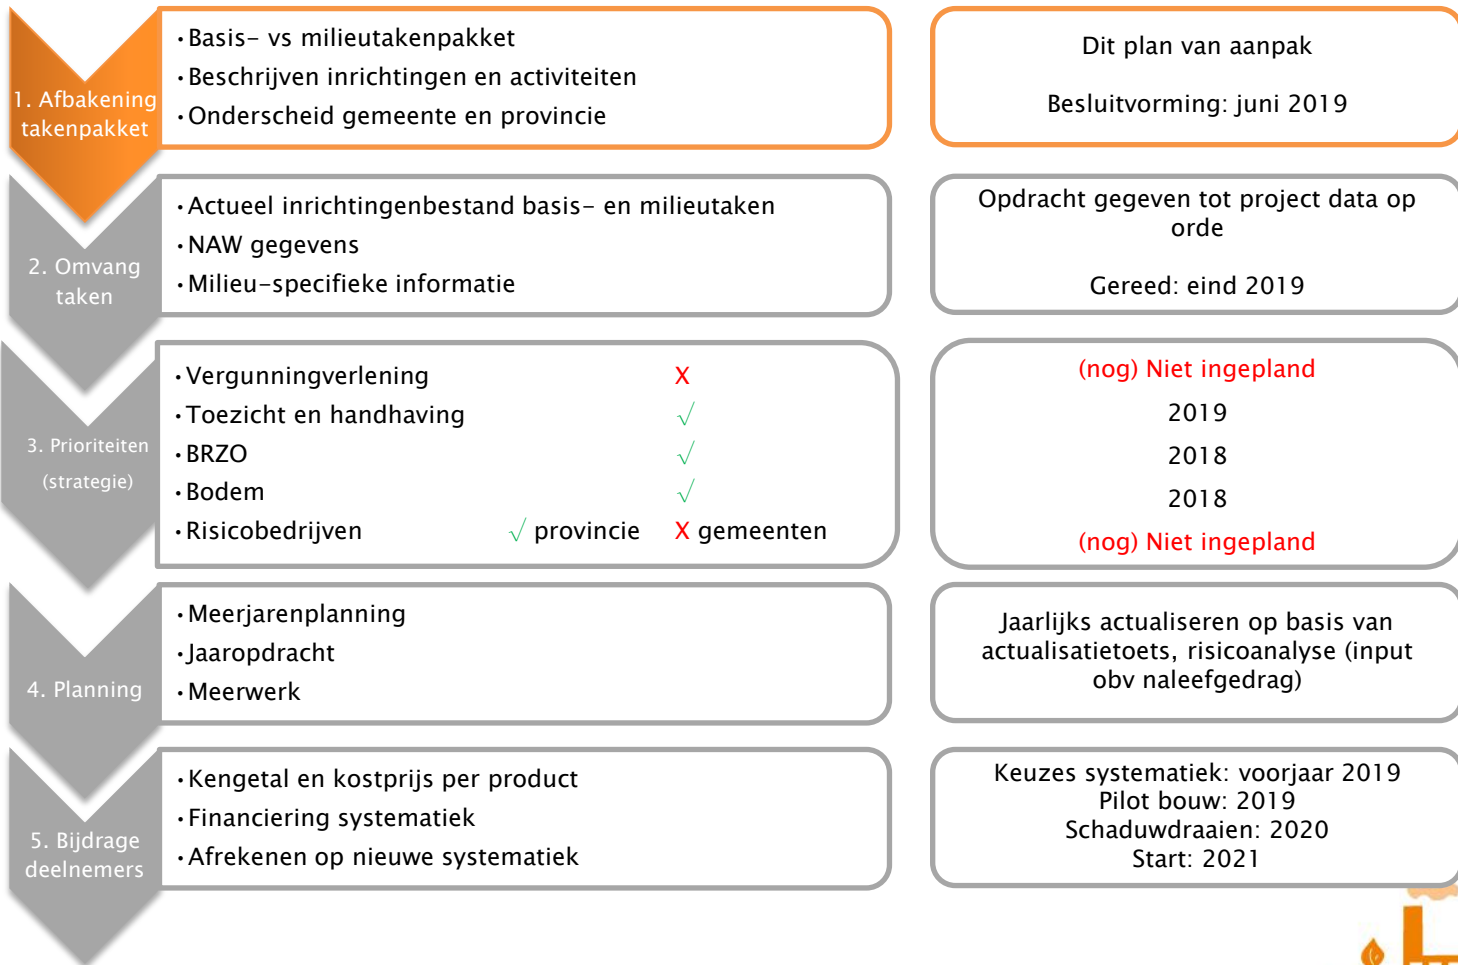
1. Afbakening takenpakket

• Basis- vs milieutakenpakket
• Beschrijven inrichtingen en activiteiten
• Onderscheid gemeente en provincie

Dit plan van aanpak

Besluitvorming: juni 2019

2. Omvang taken

• Actueel inrichtingenbestand basis- en milieutaken
• NAW gegevens
• Milieu-specifieke informatie

Opdracht gegeven tot project data op orde

Gereed: eind 2019

3. Prioriteiten (strategie)

• Vergunningverlening X
• Toezicht en handhaving √
• BRZO √
• Bodem √
• Risicobedrijven √ provincie X gemeenten

(nog) Niet ingepland
2019
2018
2018
(nog) Niet ingepland

4. Planning

• Meerjarenplanning
• Jaaropdracht
• Meerwerk

Jaarlijks actualiseren op basis van actualisatietoets, risicoanalyse (input obv naleefgedrag)

5. Bijdrage deelnemers

• Kengetal en kostprijs per product
• Financiering systematiek
• Afrekenen op nieuwe systematiek

Keuzes systematiek: voorjaar 2019
Pilot bouw: 2019
Schaduwdraaien: 2020
Start: 2021